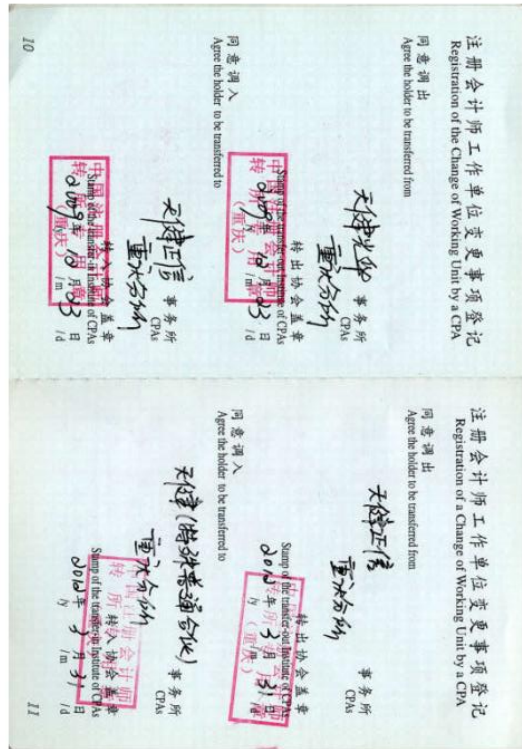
注册会计师工作单位变更事项登记
Registration of the Change of Working Unit by a CPA

同意调出
Agree the holder to be transferred from

天健光华 重庆分所 事务所 CPAs

转出协会盖章
Stamp of the transfer-out Institute of CPAs
2009 年 /y 8 月 /m 3 日 /d

中国注册会计师协会 转所专用章 (重庆)

同意调入
Agree the holder to be transferred to

天健正信 重庆分所 事务所 CPAs

转入协会盖章
Stamp of the transfer-in Institute of CPAs
2009 年 /y 8 月 /m 3 日 /d

中国注册会计师协会 转所专用章 (重庆)

10

注册会计师工作单位变更事项登记
Registration of a Change of Working Unit by a CPA

同意调出
Agree the holder to be transferred from

天健正信 重庆分所 事务所 CPAs

转出协会盖章
Stamp of the transfer-out Institute of CPAs
2012 年 /y 3 月 /m 13 日 /d

中国注册会计师协会 转所专用章 (重庆)

同意调入
Agree the holder to be transferred to

天健(特殊普通合伙) 重庆分所 事务所 CPAs

转入协会盖章
Stamp of the transfer-in Institute of CPAs
2012 年 /y 3 月 /m 13 日 /d

中国注册会计师协会 转所专用章

11